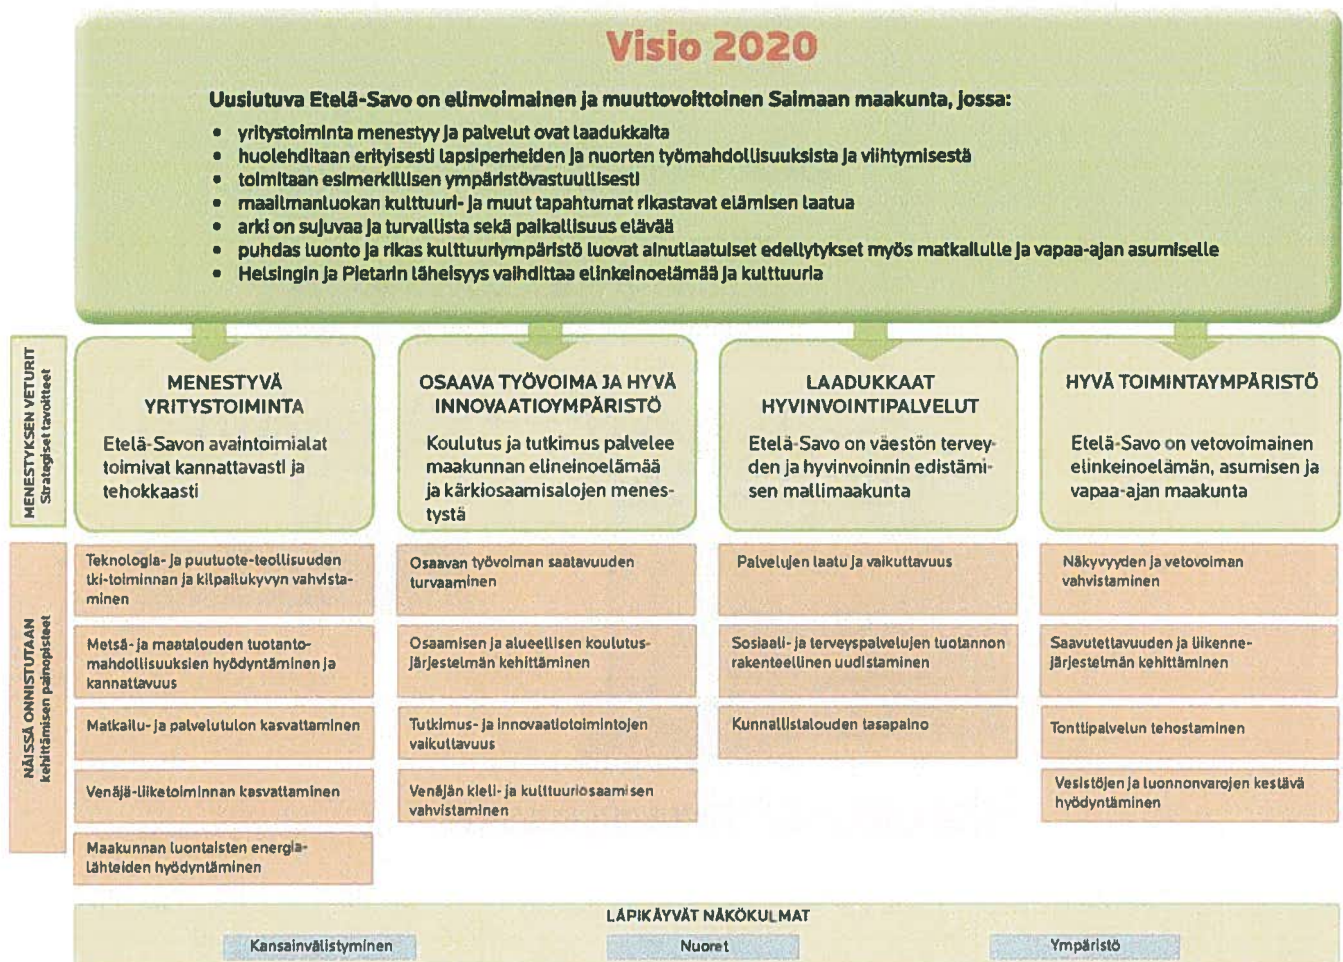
Visio 2020

Uusiutuva Etelä-Savo on elinvoimainen ja muuttovoittoinen Saimaan maakunta, jossa:

• yritystoiminta menestyy ja palvelut ovat laadukkaita
• huolehditaan erityisesti lapsiperheiden ja nuorten työmahdollisuuksista ja viihtymisestä
• toimitaan esimerkillisen ympäristövastuullisesti
• maailmanluokan kulttuuri- ja muut tapahtumat rikastavat elämisen laatua
• arki on sujuvaa ja turvallista sekä paikallisuus elävää
• puhdas luonto ja rikas kulttuuriympäristö luovat ainutlaatuiset edellytykset myös matkailulle ja vapaa-ajan asumiselle
• Helsingin ja Pietarin läheisyys vaihdittaa elinkeinoelämää ja kulttuuria

MENESTYKSEN VETURIT
Strategiset tavoitteet

MENESTYVÄ YRITYSTOIMINTA
Etelä-Savon avaintoimialat toimivat kannattavasti ja tehokkaasti

OSAAVA TYÖVOIMA JA HYVÄ INNOVAATIOYMPÄRISTÖ
Koulutus ja tutkimus palvelee maakunnan elineinoelämää ja kärkiosaamisalojen menestystä

LAADUKKAAT HYVINVOINTIPALVELUT
Etelä-Savo on väestön terveyden ja hyvinvoinnin edistämisen mallimaakunta

HYVÄ TOIMINTAYMPÄRISTÖ
Etelä-Savo on vetovoimainen elinkeinoelämän, asumisen ja vapaa-ajan maakunta

NÄISSÄ ONNISTUTAAN
kehittämisen painopisteet

Teknologia- ja puutuote-teollisuuden tki-toiminnan ja kilpailukyvyn vahvistaminen

Metsä- ja maatalouden tuotantomahdollisuuksien hyödyntäminen ja kannattavuus

Matkailu- ja palvelutulon kasvattaminen

Venäjä-liiketoiminnan kasvattaminen

Maakunnan luontaisten energialähteiden hyödyntäminen

Osaavan työvoiman saatavuuden turvaaminen

Osaamisen ja alueellisen koulutusjärjestelmän kehittäminen

Tutkimus- ja innovaatiotoimintojen vaikuttavuus

Venäjän kieli- ja kulttuuriosaamisen vahvistaminen

Palvelujen laatu ja vaikuttavuus

Sosiaali- ja terveyspalvelujen tuotannon rakenteellinen uudistaminen

Kunnallistalouden tasapaino

Näkyvyyden ja vetovoiman vahvistaminen

Saavutettavuuden ja liikennejärjestelmän kehittäminen

Tonttipalvelun tehostaminen

Vesistöjen ja luonnonvarojen kestävä hyödyntäminen

LÄPIKÄYVÄT NÄKÖKULMAT

Kansainvälistyminen
Nuoret
Ympäristö